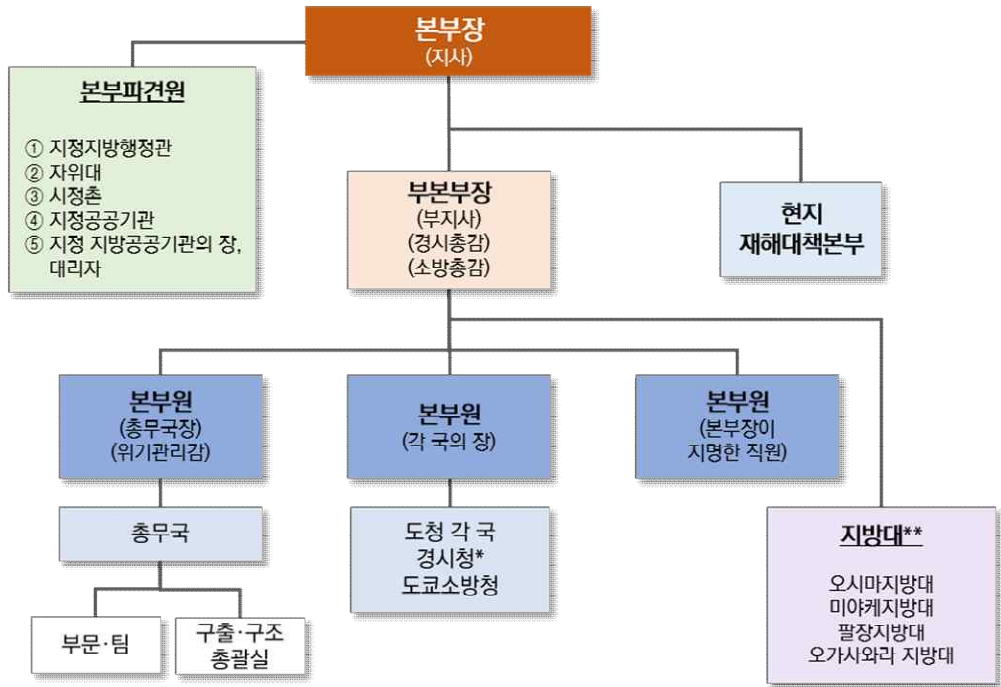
본부장
(지사)

본부파견원

① 지정지방행정관
② 자위대
③ 시정촌
④ 지정공공기관
⑤ 지정 지방공공기관의 장, 대리자

부본부장
(부지사)
(경시총감)
(소방총감)

현지
재해대책본부

본부원
(총무국장)
(위기관리감)

본부원
(각 국의 장)

본부원
(본부장이 지명한 직원)

총무국

도청 각 국
경시청*
도쿄소방청

지방대**

오시마지방대
미야케지방대
팔장지방대
오가사와리 지방대

부문·팀

구출·구조
총괄실